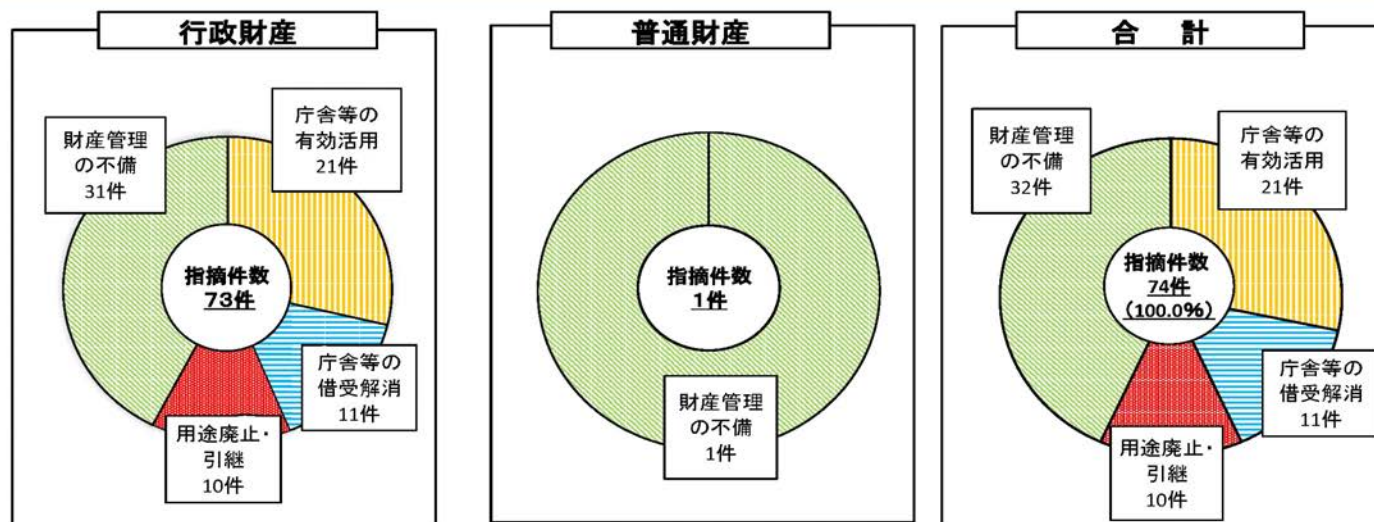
行政財産

財産管理の不備
31件

庁舎等の有効活用
21件

指摘件数
73件

庁舎等の借受解消
11件

用途廃止・引継
10件

普通財産

指摘件数
1件

財産管理の不備
1件

合　計

財産管理の不備
32件

庁舎等の有効活用
21件

指摘件数
74件
（100.0%）

庁舎等の借受解消
11件

用途廃止・引継
10件